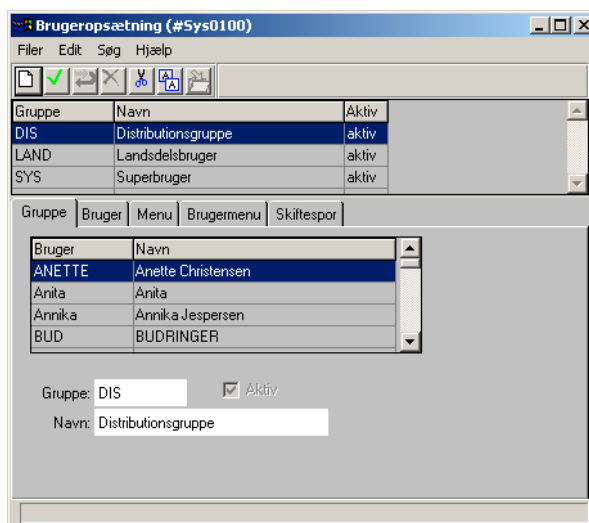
Brugeropsætning (#Sys0100)

Filer Edit Søg Hjælp

| Gruppe | Navn | Aktiv |
|---|---|---|
| DIS | Distributionsgruppe | aktiv |
| LAND | Landsdelsbruger | aktiv |
| SYS | Superbruger | aktiv |

Gruppe Bruger Menu Brugermenu Skiftespor

| Bruger | Navn |
|---|---|
| ANETTE | Anette Christensen |
| Anita | Anita |
| Annika | Annika Jespersen |
| BUD | BUDRINGER |

Gruppe: DIS
Aktiv
Navn: Distributionsgruppe